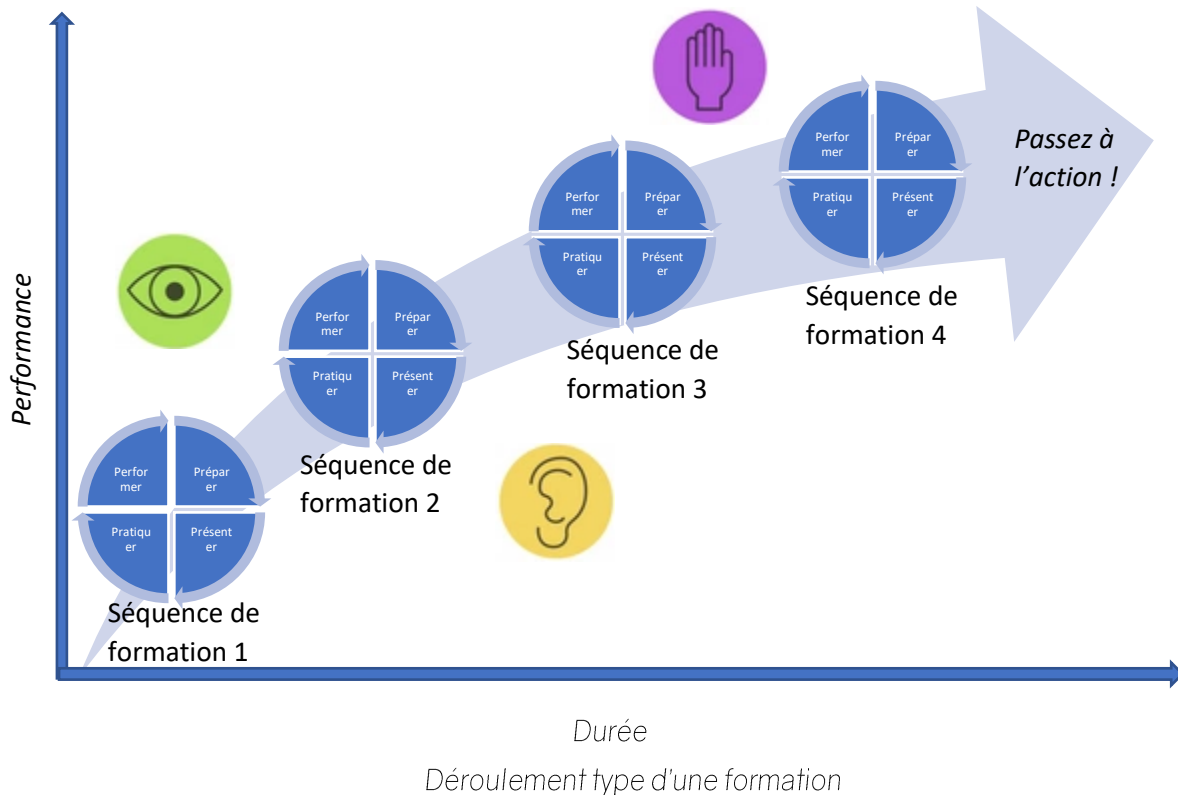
Performance

Passez à l'action !

Performer | Préparer
Pratiquer | Présenter

Séquence de formation 4

Performer | Préparer
Pratiquer | Présenter

Séquence de formation 3

Performer | Préparer
Pratiquer | Présenter

Séquence de formation 2

Performer | Préparer
Pratiquer | Présenter

Séquence de formation 1

Durée

Déroulement type d'une formation